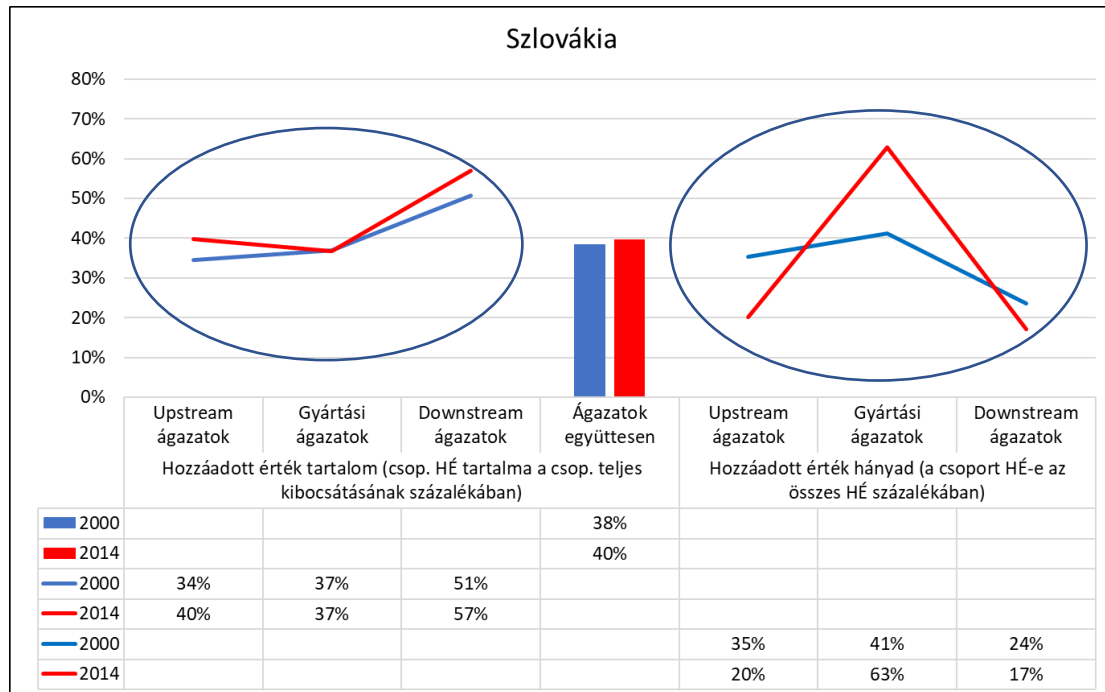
Szlovákia

80%
70%
60%
50%
40%
30%
20%
10%
0%

| | Upstream ágazatok | Gyártási ágazatok | Downstream ágazatok | Ágazatok együttesen | Upstream ágazatok | Gyártási ágazatok | Downstream ágazatok |
|---|---|---|---|---|---|---|---|
| | Hozzáadott érték tartalom (csop. HÉ tartalma a csop. teljes kibocsátásának százalékában) | | | | Hozzáadott érték hányad (a csoport HÉ-e az összes HÉ százalékában) | | |
| 2000 | | | | 38% | | | |
| 2014 | | | | 40% | | | |
| 2000 | 34% | 37% | 51% | | | | |
| 2014 | 40% | 37% | 57% | | | | |
| 2000 | | | | | 35% | 41% | 24% |
| 2014 | | | | | 20% | 63% | 17% |